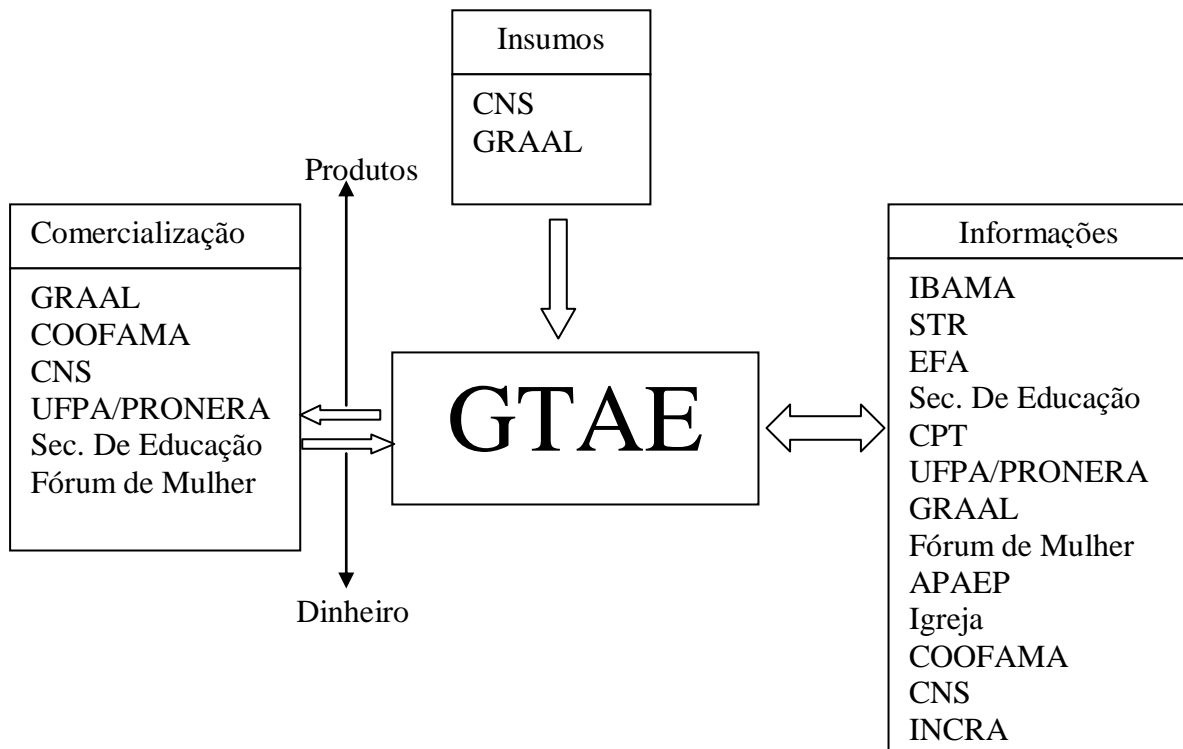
Insumos
CNS
GRAAL

Produtos

Comercialização
GRAAL
COOFAMA
CNS
UFPA/PRONERA
Sec. De Educação
Fórum de Mulher

Dinheiro

GTAE

Informações
IBAMA
STR
EFA
Sec. De Educação
CPT
UFPA/PRONERA
GRAAL
Fórum de Mulher
APAEP
Igreja
COOFAMA
CNS
INCRA